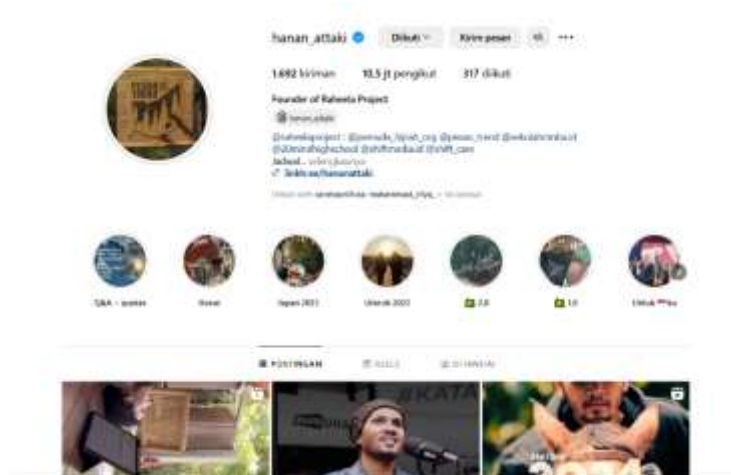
hanan_attaki Diikuti Kirim pesan

1.692 kiriman 10,5 jt pengikut 317 diikuti

Founder of Raheela Project

hanan.attaki

@raheelaproject : @pemuda_hijrah_org @pesan_trend @sekolahmimbar @20minalhighschool @shiftmediaid @shift_care
Jadwal... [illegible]
linktr.ee/hananattaki

Diikuti oleh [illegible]

Q&A - quotes Kuran Japan 2023 Umrah 2023 2.0 1.0 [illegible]

POSTINGAN REELS DITANDAI